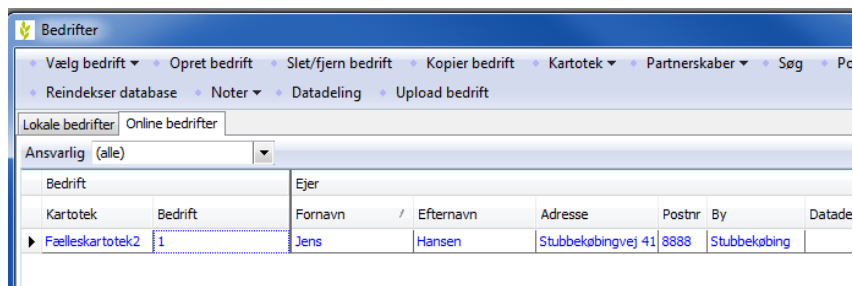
Bedrifter

Vælg bedrift ▾ · Opret bedrift · Slet/fjern bedrift · Kopier bedrift · Kartotek ▾ · Partnerskaber ▾ · Søg · Po
Reindekser database · Noter ▾ · Datadeling · Upload bedrift

Lokale bedrifter | Online bedrifter

Ansvarlig (alle)

| Bedrift | | Ejer | | | | | |
|---|---|---|---|---|---|---|---|
| Kartotek | Bedrift | Fornavn | Efternavn | Adresse | Postnr | By | Datade |
| Fælleskartotek2 | 1 | Jens | Hansen | Stubbekøbingvej 41 | 8888 | Stubbekøbing | |